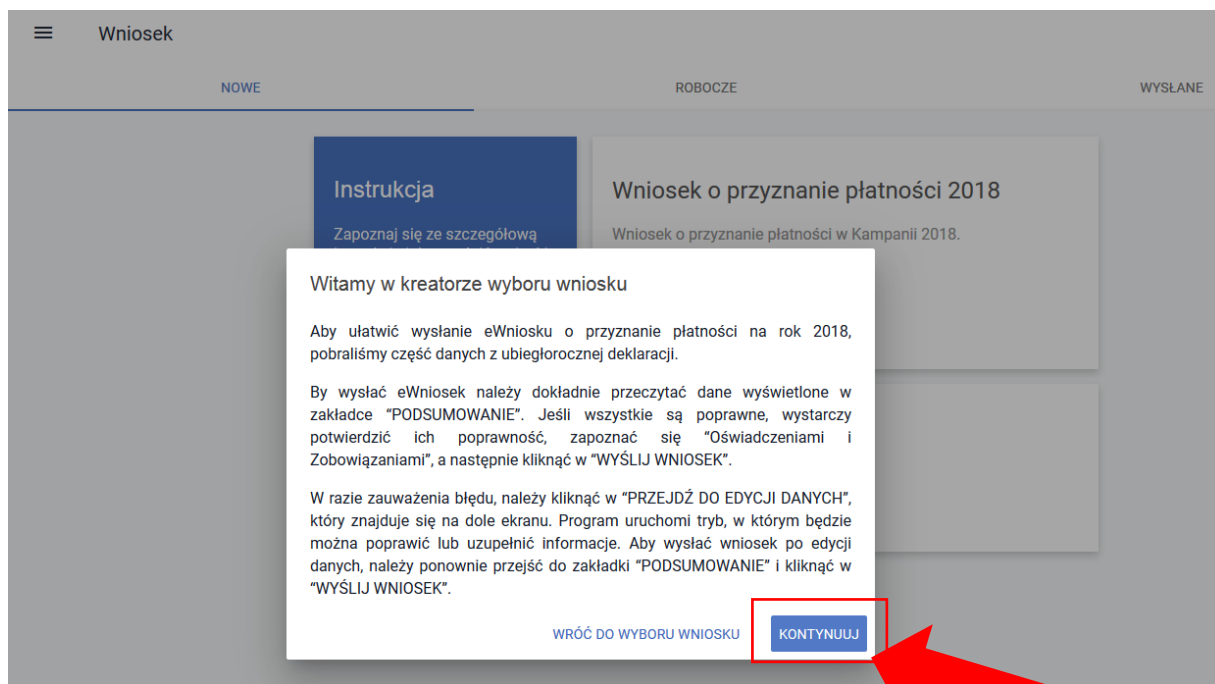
Wniosek

NOWE

ROBOCZE

WYSŁANE

Instrukcja

Zapoznaj się ze szczegółową

Wniosek o przyznanie płatności 2018

Wniosek o przyznanie płatności w Kampanii 2018.

Witamy w kreatorze wyboru wniosku

Aby ułatwić wysłanie eWniosku o przyznanie płatności na rok 2018, pobraliśmy część danych z ubiegłorocznej deklaracji.

By wysłać eWniosek należy dokładnie przeczytać dane wyświetlone w zakładce "PODSUMOWANIE". Jeśli wszystkie są poprawne, wystarczy potwierdzić ich poprawność, zapoznać się "Oświadczeniami i Zobowiązaniami", a następnie kliknąć w "WYŚLIJ WNIOSEK".

W razie zauważenia błędu, należy kliknąć w "PRZEJDŹ DO EDYCJI DANYCH", który znajduje się na dole ekranu. Program uruchomi tryb, w którym będzie można poprawić lub uzupełnić informacje. Aby wysłać wniosek po edycji danych, należy ponownie przejść do zakładki "PODSUMOWANIE" i kliknąć w "WYŚLIJ WNIOSEK".

WRÓĆ DO WYBORU WNIOSKU

KONTYNUUJ